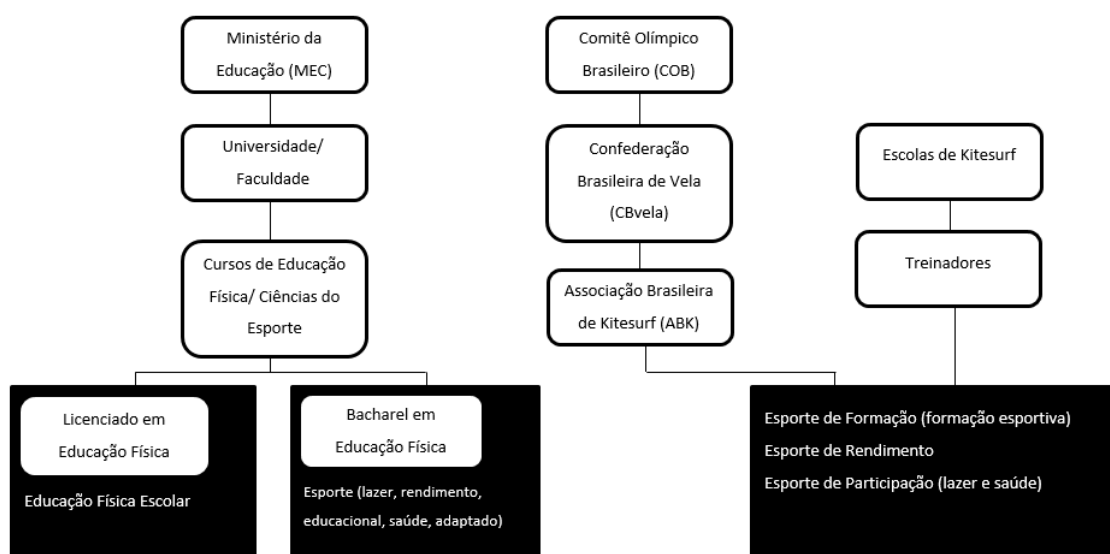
Ministério da Educação (MEC)

Universidade/ Faculdade

Cursos de Educação Física/ Ciências do Esporte

Licenciado em Educação Física

Educação Física Escolar

Bacharel em Educação Física

Esporte (lazer, rendimento, educacional, saúde, adaptado)

Comitê Olímpico Brasileiro (COB)

Confederação Brasileira de Vela (CBvela)

Associação Brasileira de Kitesurf (ABK)

Escolas de Kitesurf

Treinadores

Esporte de Formação (formação esportiva)
Esporte de Rendimento
Esporte de Participação (lazer e saúde)